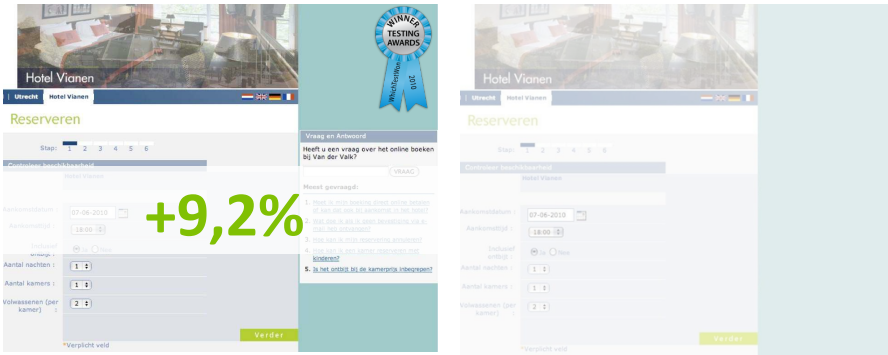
Hotel Vianen

Utrecht Hotel Vianen

Reserveren

Stap: 1 2 3 4 5 6

Controleer beschikbaarheid

Hotel Vianen

Aankomstdatum : 07-06-2010

Aankomsttijd : 18:00

Inclusief ontbijt : Ja Nee

Aantal nachten : 1

Aantal kamers : 1

Volwassenen (per kamer) : 2

Verder

*Verplicht veld

+9,2%

WINNER TESTING AWARDS 2010 WhichTestWon

Vraag en Antwoord

Heeft u een vraag over het online boeken bij Van der Valk?

VRAAG

Meest gevraagd:

1. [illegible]
2. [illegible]
3. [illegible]
4. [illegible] kinderen?
5. Is het ontbijt bij de kamerprijs inbegrepen?

Hotel Vianen

Utrecht Hotel Vianen

Reserveren

Stap: 1 2 3 4 5 6

Controleer beschikbaarheid

Hotel Vianen

Aankomstdatum : 07-06-2010

Aankomsttijd : 18:00

Inclusief ontbijt : Ja Nee

Aantal nachten : 1

Aantal kamers : 1

Volwassenen (per kamer) : 2

Verder

*Verplicht veld